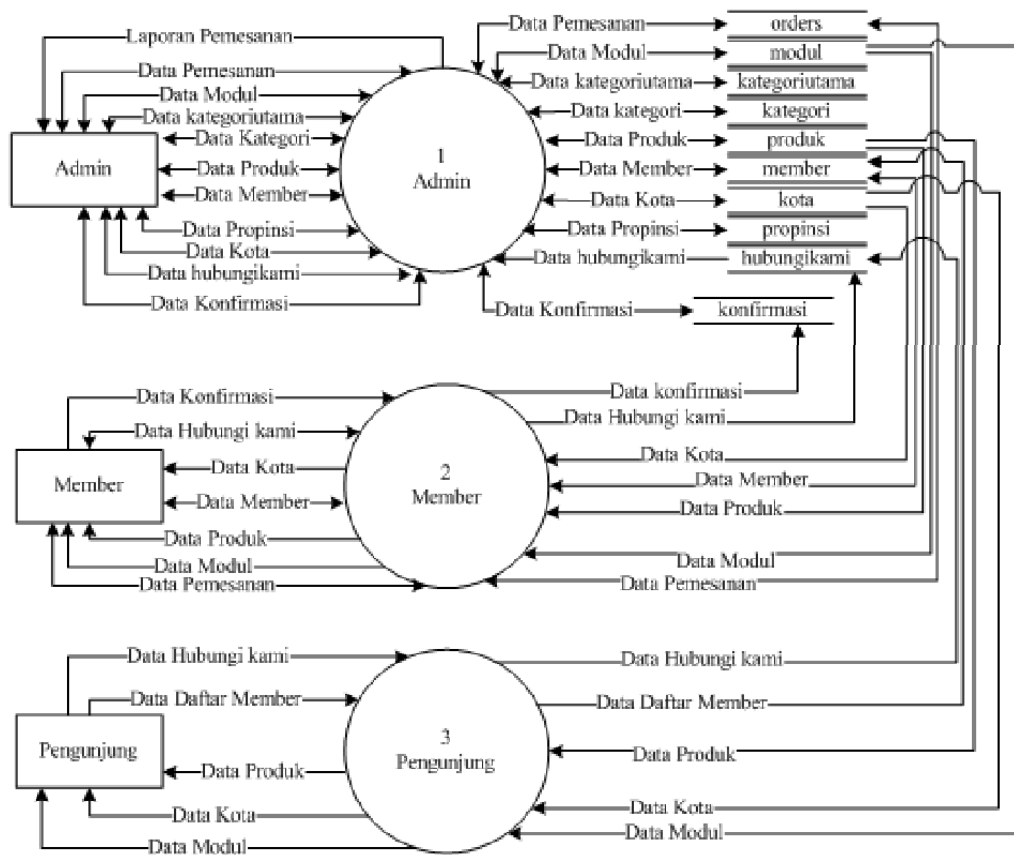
Laporan Pemesanan
Data Pemesanan
Data Modul
Data kategoriutama
Data Kategori
Data Produk
Data Member
Data Propinsi
Data Kota
Data hubungikami
Data Konfirmasi

Admin

1
Admin

Data Pemesanan
Data Modul
Data kategoriutama
Data kategori
Data Produk
Data Member
Data Kota
Data Propinsi
Data hubungikami
Data Konfirmasi

orders
modul
kategoriutama
kategori
produk
member
kota
propinsi
hubungikami
konfirmasi

Data Konfirmasi
Data Hubungi kami
Data Kota
Data Member
Data Produk
Data Modul
Data Pemesanan

Member

2
Member

Data konfirmasi
Data Hubungi kami
Data Kota
Data Member
Data Produk
Data Modul
Data Pemesanan

Data Hubungi kami
Data Daftar Member
Data Produk
Data Kota
Data Modul

Pengunjung

3
Pengunjung

Data Hubungi kami
Data Daftar Member
Data Produk
Data Kota
Data Modul